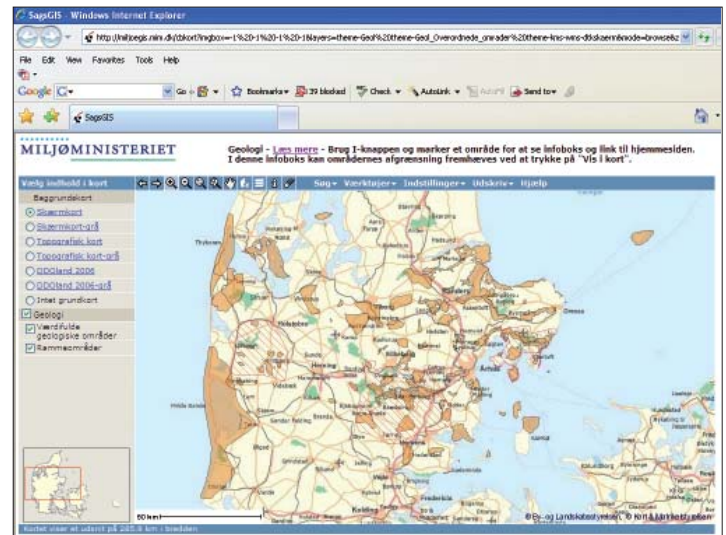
SagsGIS - Windows Internet Explorer

http://miljoegis.mim.dk/cbkort?mapbox=-1%20-1%20-1%20-1&layers=theme-Geol%20theme-Geol_Overordnede_omraader%20theme-kms-wms-dtkskaermkort&mode=browsebz

File Edit View Favorites Tools Help

Google G- Go Bookmarks 39 blocked Check AutoLink AutoFill Send to

SagsGIS

MILJØMINISTERIET

Geologi - Læs mere - Brug I-knappen og marker et område for at se infoboks og link til hjemmesiden. I denne infoboks kan områdernes afgrænsning fremhæves ved at trykke på "Vis i kort".

Vælg indhold i kort

Søg Værktøjer Indstillinger Udskriv Hjælp

Baggrundskort

Skærmkort

Skærmkort-grå

Topografisk kort

Topografisk kort-grå

DDOland 2006

DDOland 2006-grå

Intet grundkort

Geologi

Værdifulde geologiske områder

Rammeområder

Thisted

Holstebro

Herning

Århus

Odense

Kolding

50 km

©By- og Landskabsstyrelsen, © Kort & Matrikelstyrelsen

Kortet viser et udsnit på 285.8 km i bredden